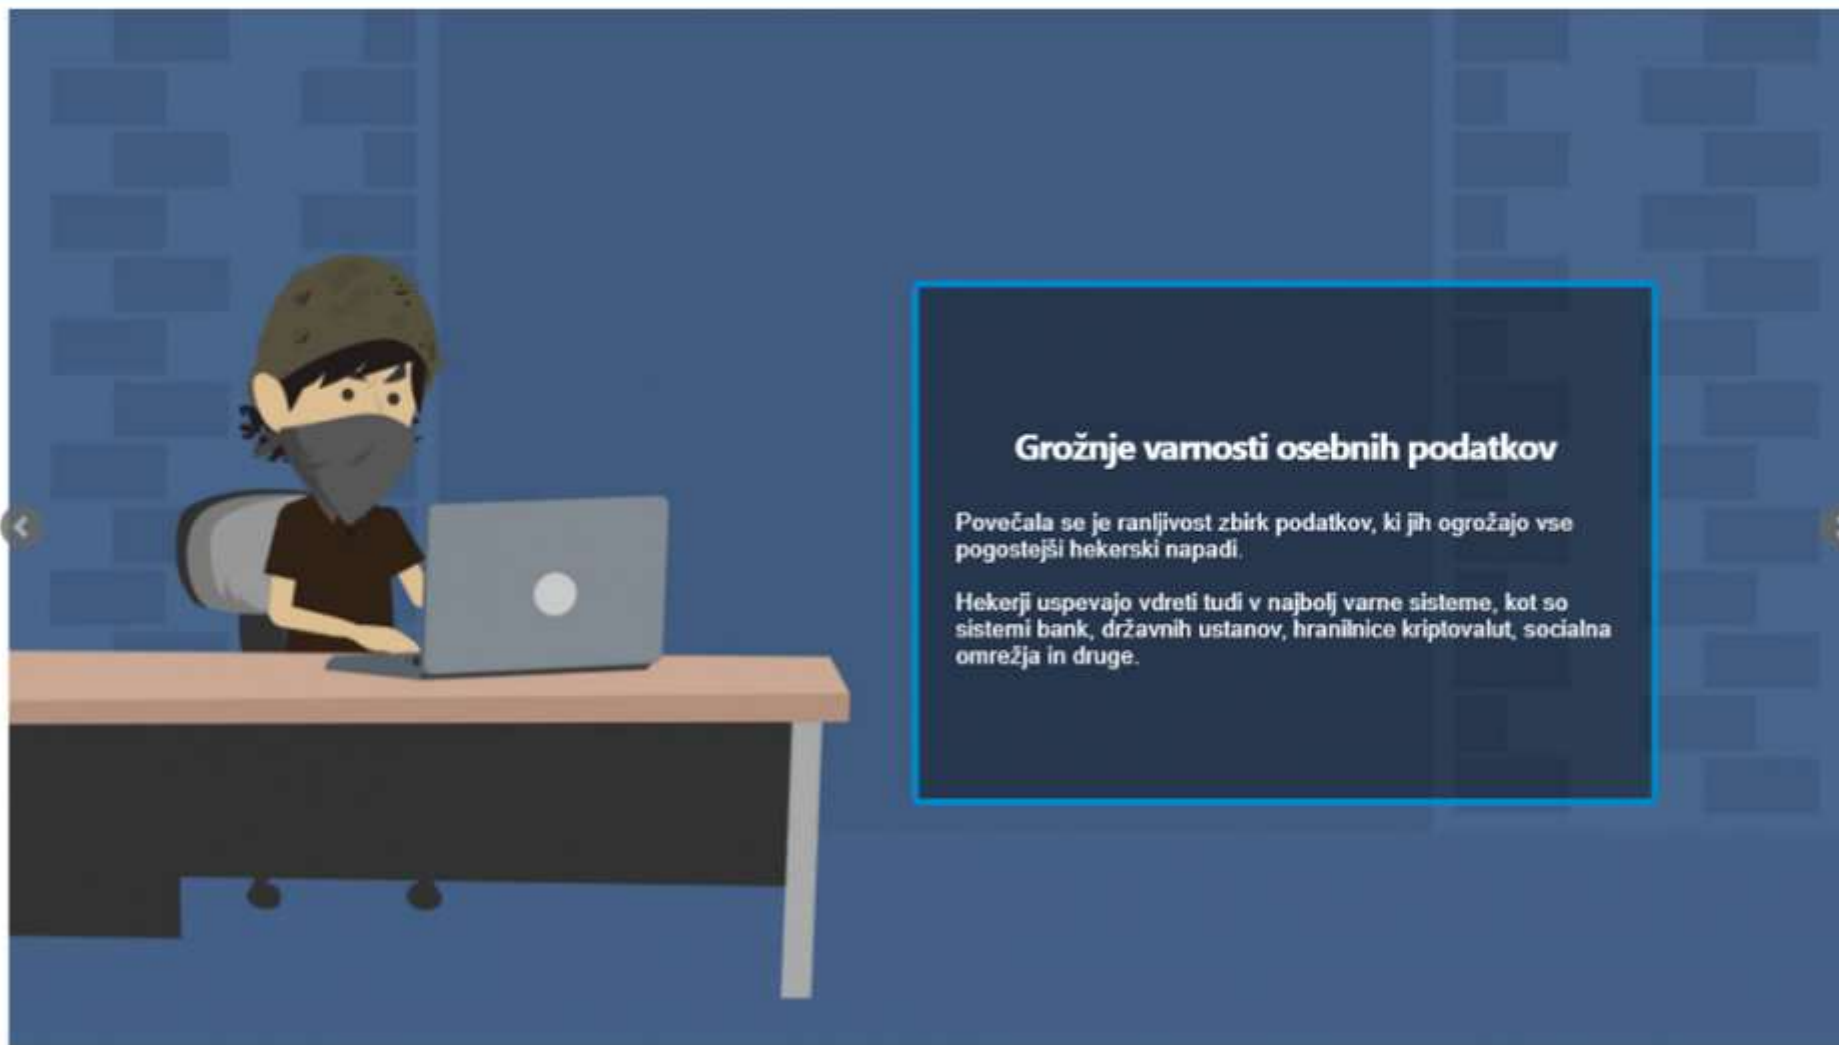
Grožnje varnosti osebnih podatkov

Povečala se je ranljivost zbirk podatkov, ki jih ogrožajo vse pogostejši hekerski napadi.

Hekerji uspevajo vdreti tudi v najbolj varne sisteme, kot so sistemi bank, državnih ustanov, hranilnice kriptovalut, socialna omrežja in druge.